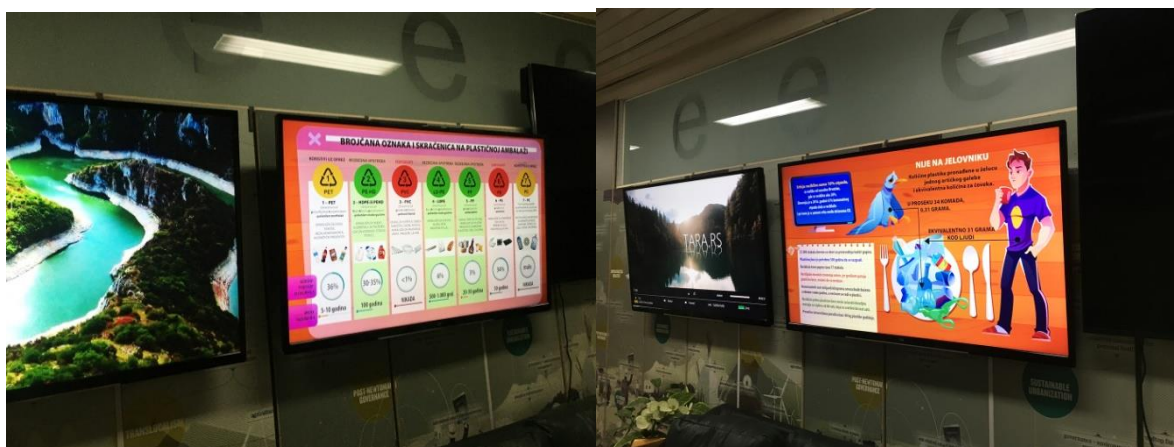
BROJČANA OZNAKA I SKRAĆENICA NA PLASTIČNOJ AMBALAŽI

1 - PET
2 - HDPE
3 - PVC
4 - LDPE
5 - PP
6 - PS
7 - O

30%
50-35%
<1%
0%
1%
24%

5-10 godina
100 godina
500-1.000 godina
20-30 godina

TARA.RS

NIJE NA JELOVNIKU

U PROSEKU 14 KOMADA, 0,11 GRAMA

EKVIVALENTNO 21 GRAMA KOD LJUDI

SUSTAINABLE ORGANIZATION

POST-NEWTONIAN GOVERNANCE